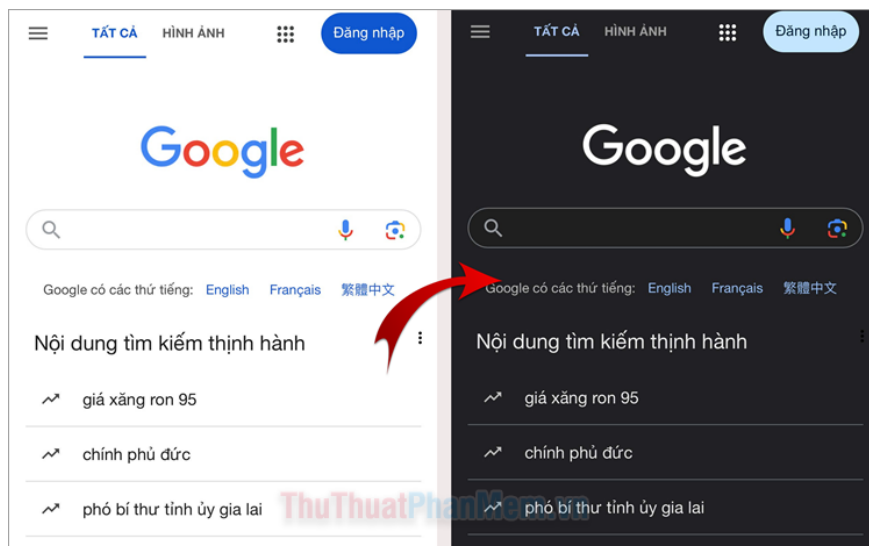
TẤT CẢ HÌNH ẢNH Đăng nhập

Google

Google có các thứ tiếng: English Français 繁體中文

Nội dung tìm kiếm thịnh hành

giá xăng ron 95

chính phủ đức

phó bí thư tỉnh ủy gia lai

TẤT CẢ HÌNH ẢNH Đăng nhập

Google

Google có các thứ tiếng: English Français 繁體中文

Nội dung tìm kiếm thịnh hành

giá xăng ron 95

chính phủ đức

phó bí thư tỉnh ủy gia lai

ThuThuatPhanMem.vn